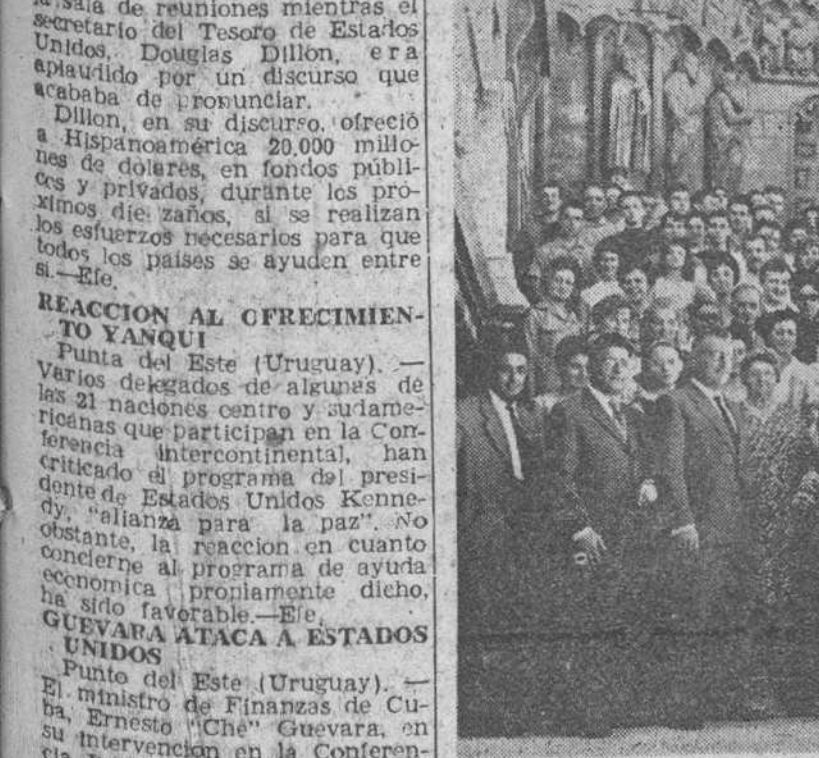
la sala de reuniones mientras el secretario del Tesoro de Estados Unidos, Douglas Dillon, era aplaudido por un discurso que acababa de pronunciar.

Dillon, en su discurso, ofreció a Hispanoamérica 20.000 millones de dolares, en fondos públicos y privados, durante los próximos die zaños, si se realizan los esfuerzos necesarios para que todos los paises se ayuden entre si.—Efe.

REACCION AL OFRECIMIENTO YANQUI

Punta del Este (Uruguay). — Varios delegados de algunas de las 21 naciones centro y sudamericanas que participan en la Conferencia intercontinental, han criticado el programa del presidente de Estados Unidos Kennedy, "alianza para la paz". No obstante, la reaccion en cuanto concierne al programa de ayuda economica propiamente dicho, ha sido favorable.—Efe.

GUEVARA ATACA A ESTADOS UNIDOS

Punto del Este (Uruguay). — El ministro de Finanzas de Cuba, Ernesto "Che" Guevara, en su intervención en la Conferen-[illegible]